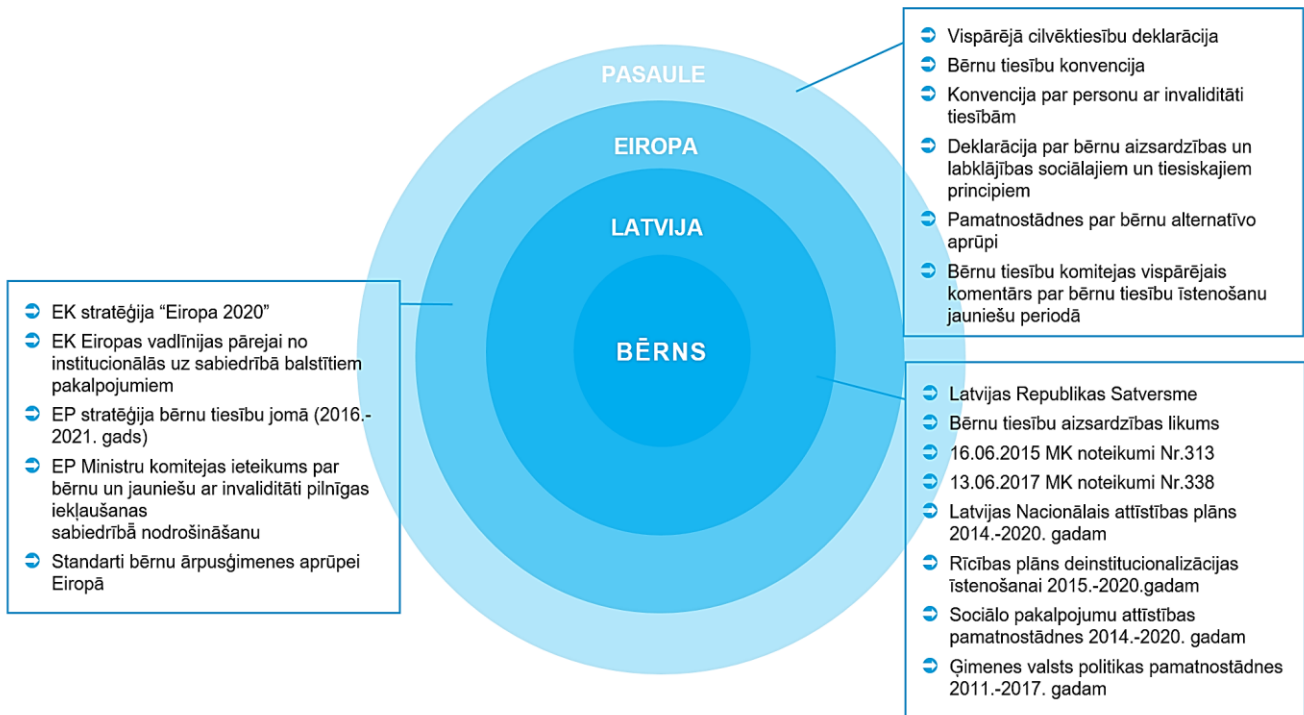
PASAULE

EIROPA

LATVIJA

BĒRNS

- Vispārējā cilvēktiesību deklarācija
- Bērnu tiesību konvencija
- Konvencija par personu ar invaliditāti tiesībām
- Deklarācija par bērnu aizsardzības un labklājības sociālajiem un tiesiskajiem principiem
- Pamatnostādnes par bērnu alternatīvo aprūpi
- Bērnu tiesību komitejas vispārējais komentārs par bērnu tiesību īstenošanu jauniešu periodā

- EK stratēģija "Eiropa 2020"
- EK Eiropas vadlīnijas pārejai no institucionālās uz sabiedrībā balstītiem pakalpojumiem
- EP stratēģija bērnu tiesību jomā (2016.-2021. gads)
- EP Ministru komitejas ieteikums par bērnu un jauniešu ar invaliditāti pilnīgas iekļaušanas sabiedrībā nodrošināšanu
- Standarti bērnu ārpusģimenes aprūpei Eiropā

- Latvijas Republikas Satversme
- Bērnu tiesību aizsardzības likums
- 16.06.2015 MK noteikumi Nr.313
- 13.06.2017 MK noteikumi Nr.338
- Latvijas Nacionālais attīstības plāns 2014.-2020. gadam
- Rīcības plāns deinstitucionalizācijas īstenošanai 2015.-2020.gadam
- Sociālo pakalpojumu attīstības pamatnostādnes 2014.-2020. gadam
- Ģimenes valsts politikas pamatnostādnes 2011.-2017. gadam